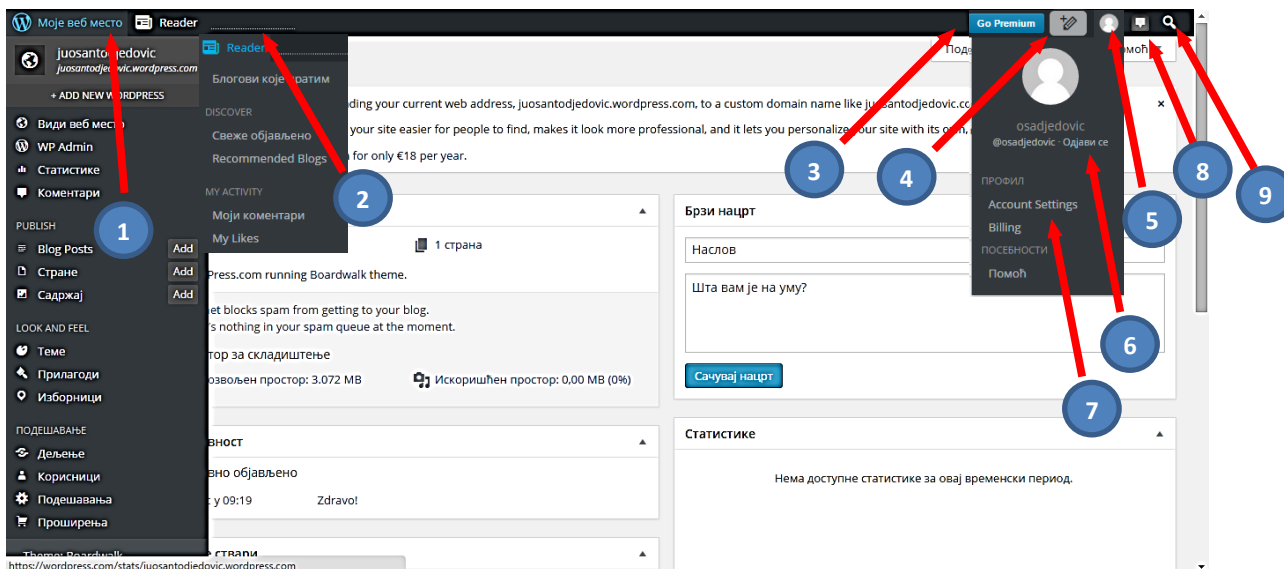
Моје веб место
Reader
Go Premium

juosantodjedovic
juosantodjedovic.wordpress.com
+ ADD NEW WORDPRESS
Види веб место
WP Admin
Статистике
Коментари
PUBLISH
Blog Posts Add
Стране Add
Садржај Add
LOOK AND FEEL
Теме
Прилагоди
Изборници
ПОДЕШАВАЊЕ
Дељење
Корисници
Подешавања
Проширења
Theme: Boardwalk

Reader
Блогови које пратим
DISCOVER
Свеже објављено
Recommended Blogs
MY ACTIVITY
Моји коментари
My Likes

Поде
моћ

ding your current web address, juosantodjedovic.wordpress.com, to a custom domain name like ju
your site easier for people to find, make it look more professional, and it lets you personalize your site with its own
for only €18 per year.

1 страна
Press.com running Boardwalk theme.
et blocks spam from getting to your blog.
's nothing in your spam queue at the moment.
тор за складиштење
озвољен простор: 3.072 MB
Искоришћен простор: 0,00 MB (0%)

вност
вно објављено
у 09:19 Zdravo!

е ствари

Брзи нацрт
Наслов
Шта вам је на уму?
Сачувај нацрт

Статистике
Нема доступне статистике за овај временски период.

osadjedovic
@osadjedovic · Одјави се
ПРОФИЛ
Account Settings
Billing
ПОСЕБНОСТИ
Помоћ

1
2
3
4
5
6
7
8
9

https://wordpress.com/stats/juosantodjedovic.wordpress.com